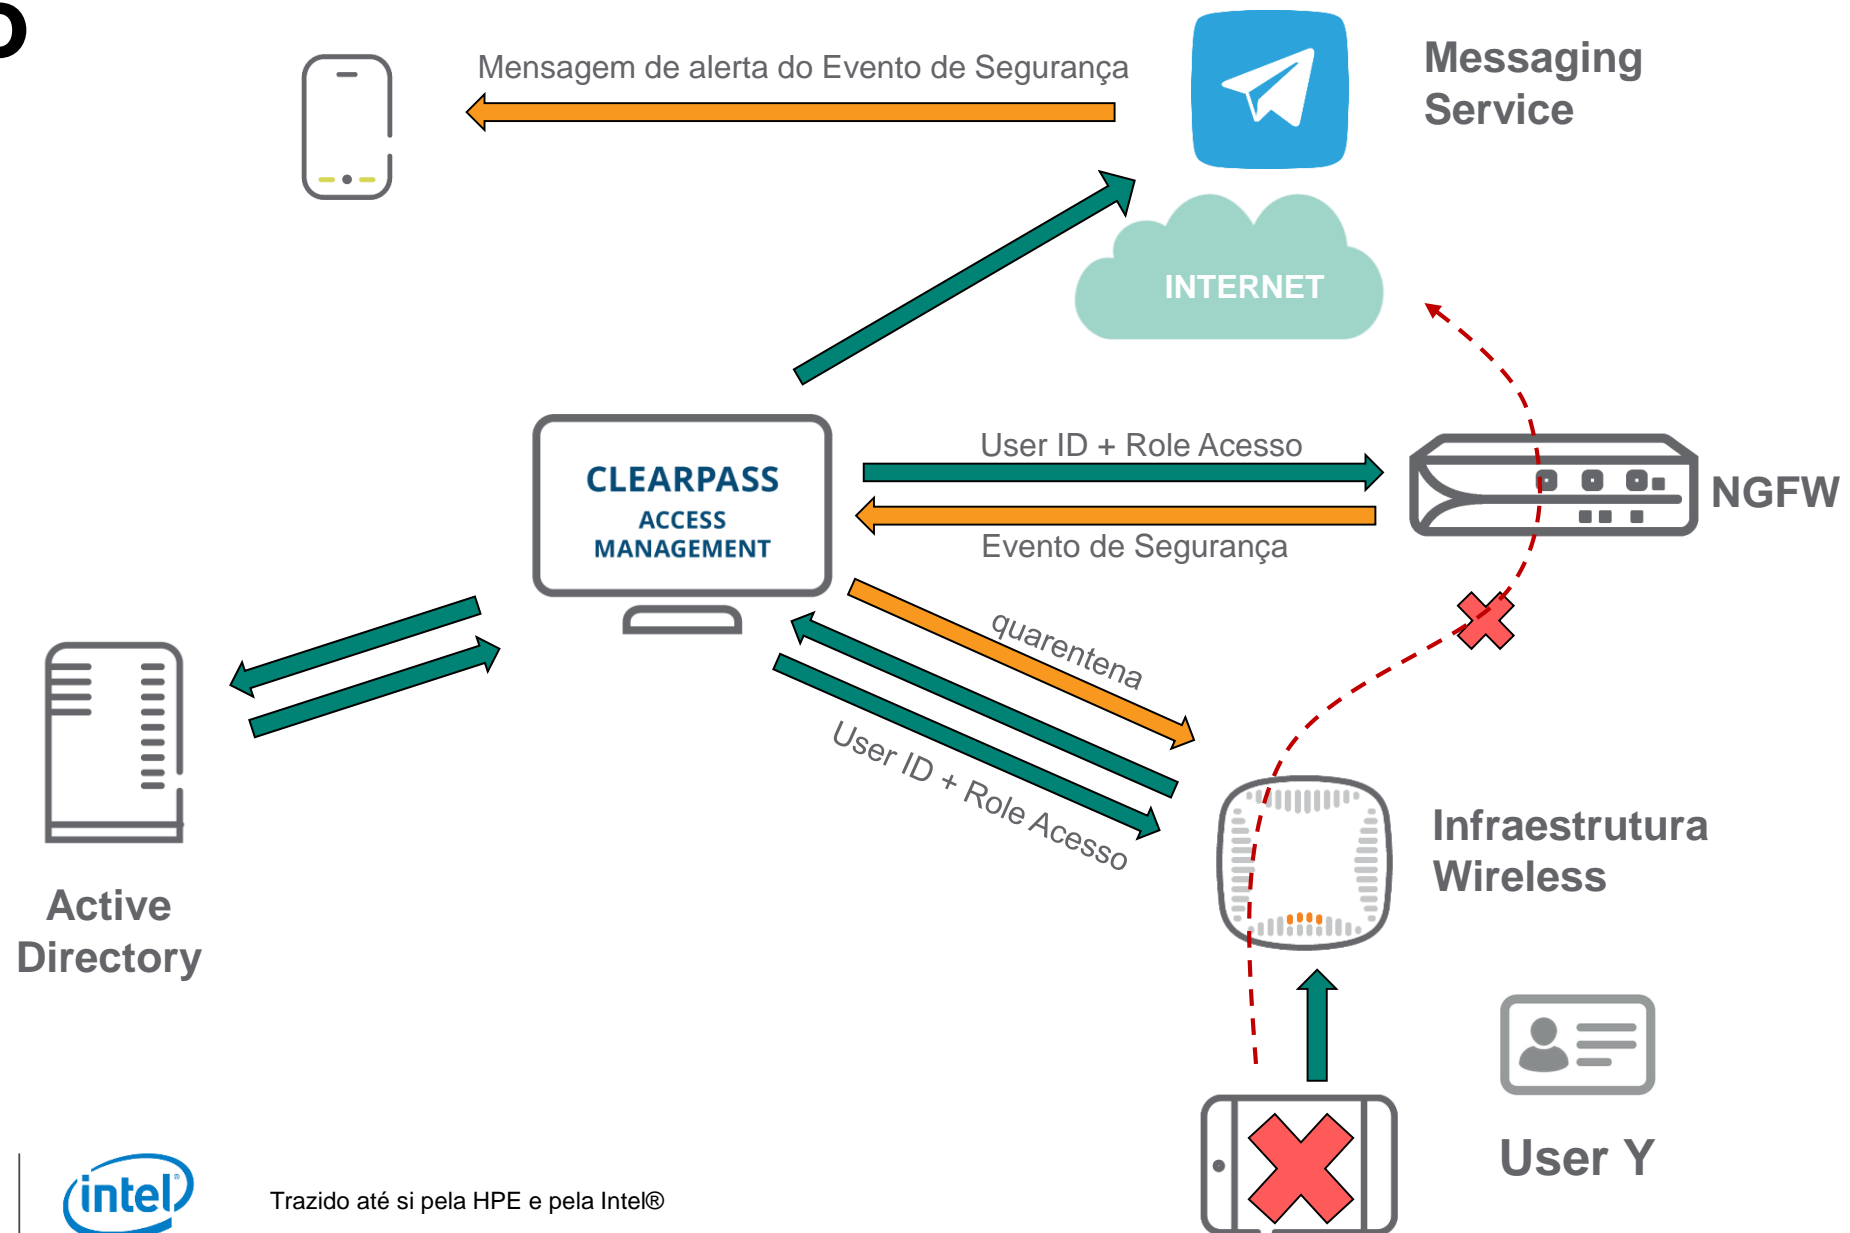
Mensagem de alerta do Evento de Segurança

Messaging Service

INTERNET

CLEARPASS ACCESS MANAGEMENT

User ID + Role Acesso

Evento de Segurança

NGFW

quarentena

User ID + Role Acesso

Active Directory

Infraestrutura Wireless

User Y

intel

Trazido até si pela HPE e pela Intel®